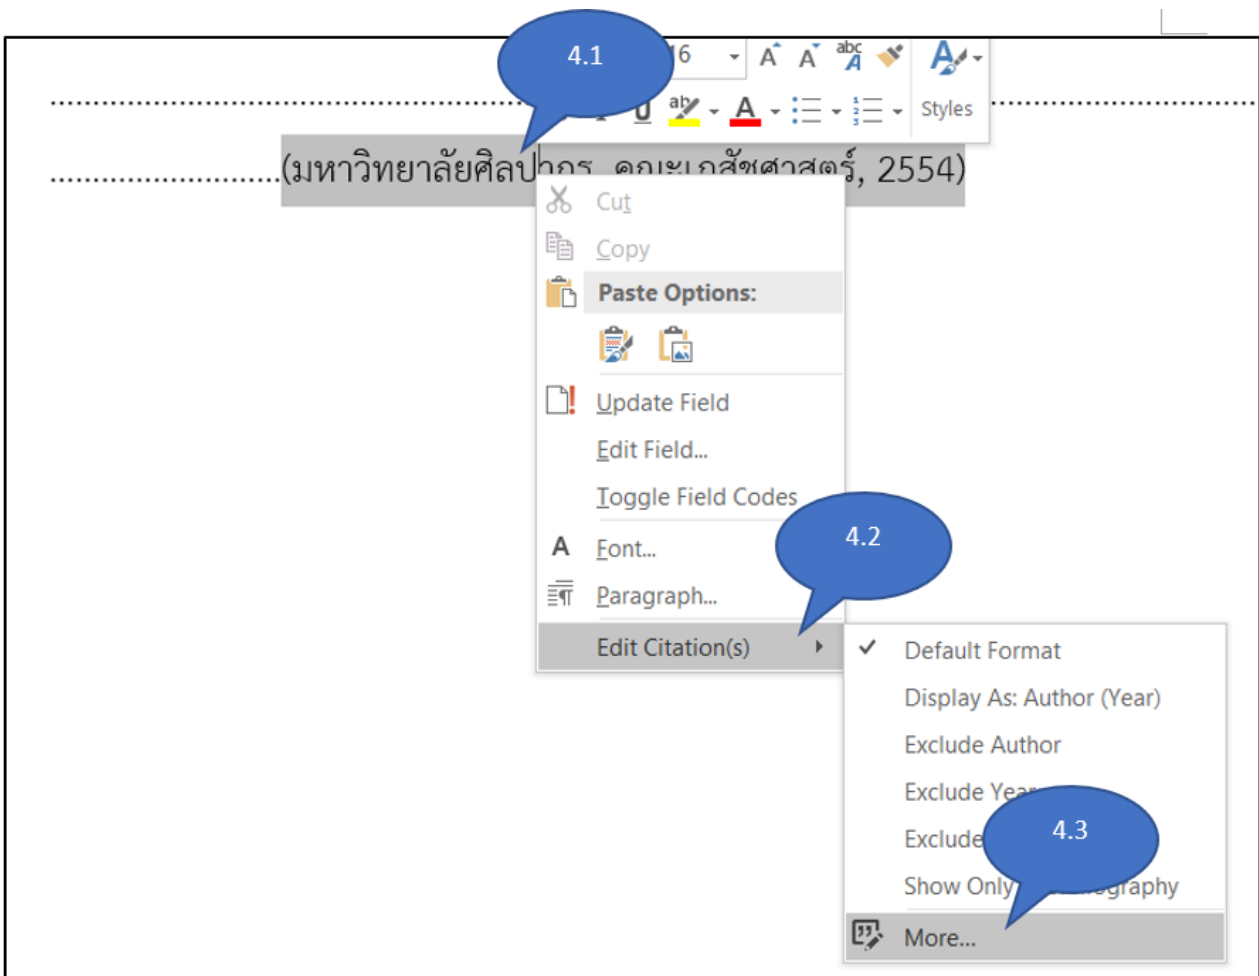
4.1

16

Styles

............................(มหาวิทยาลัยศิลปากร, คณะเภสัชศาสตร์, 2554)

Cut
Copy
Paste Options:
Update Field
Edit Field...
Toggle Field Codes
Font...
Paragraph...
Edit Citation(s)

4.2

Default Format
Display As: Author (Year)
Exclude Author
Exclude Yea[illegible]
Exclude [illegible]
Show Only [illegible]ography
More...

4.3